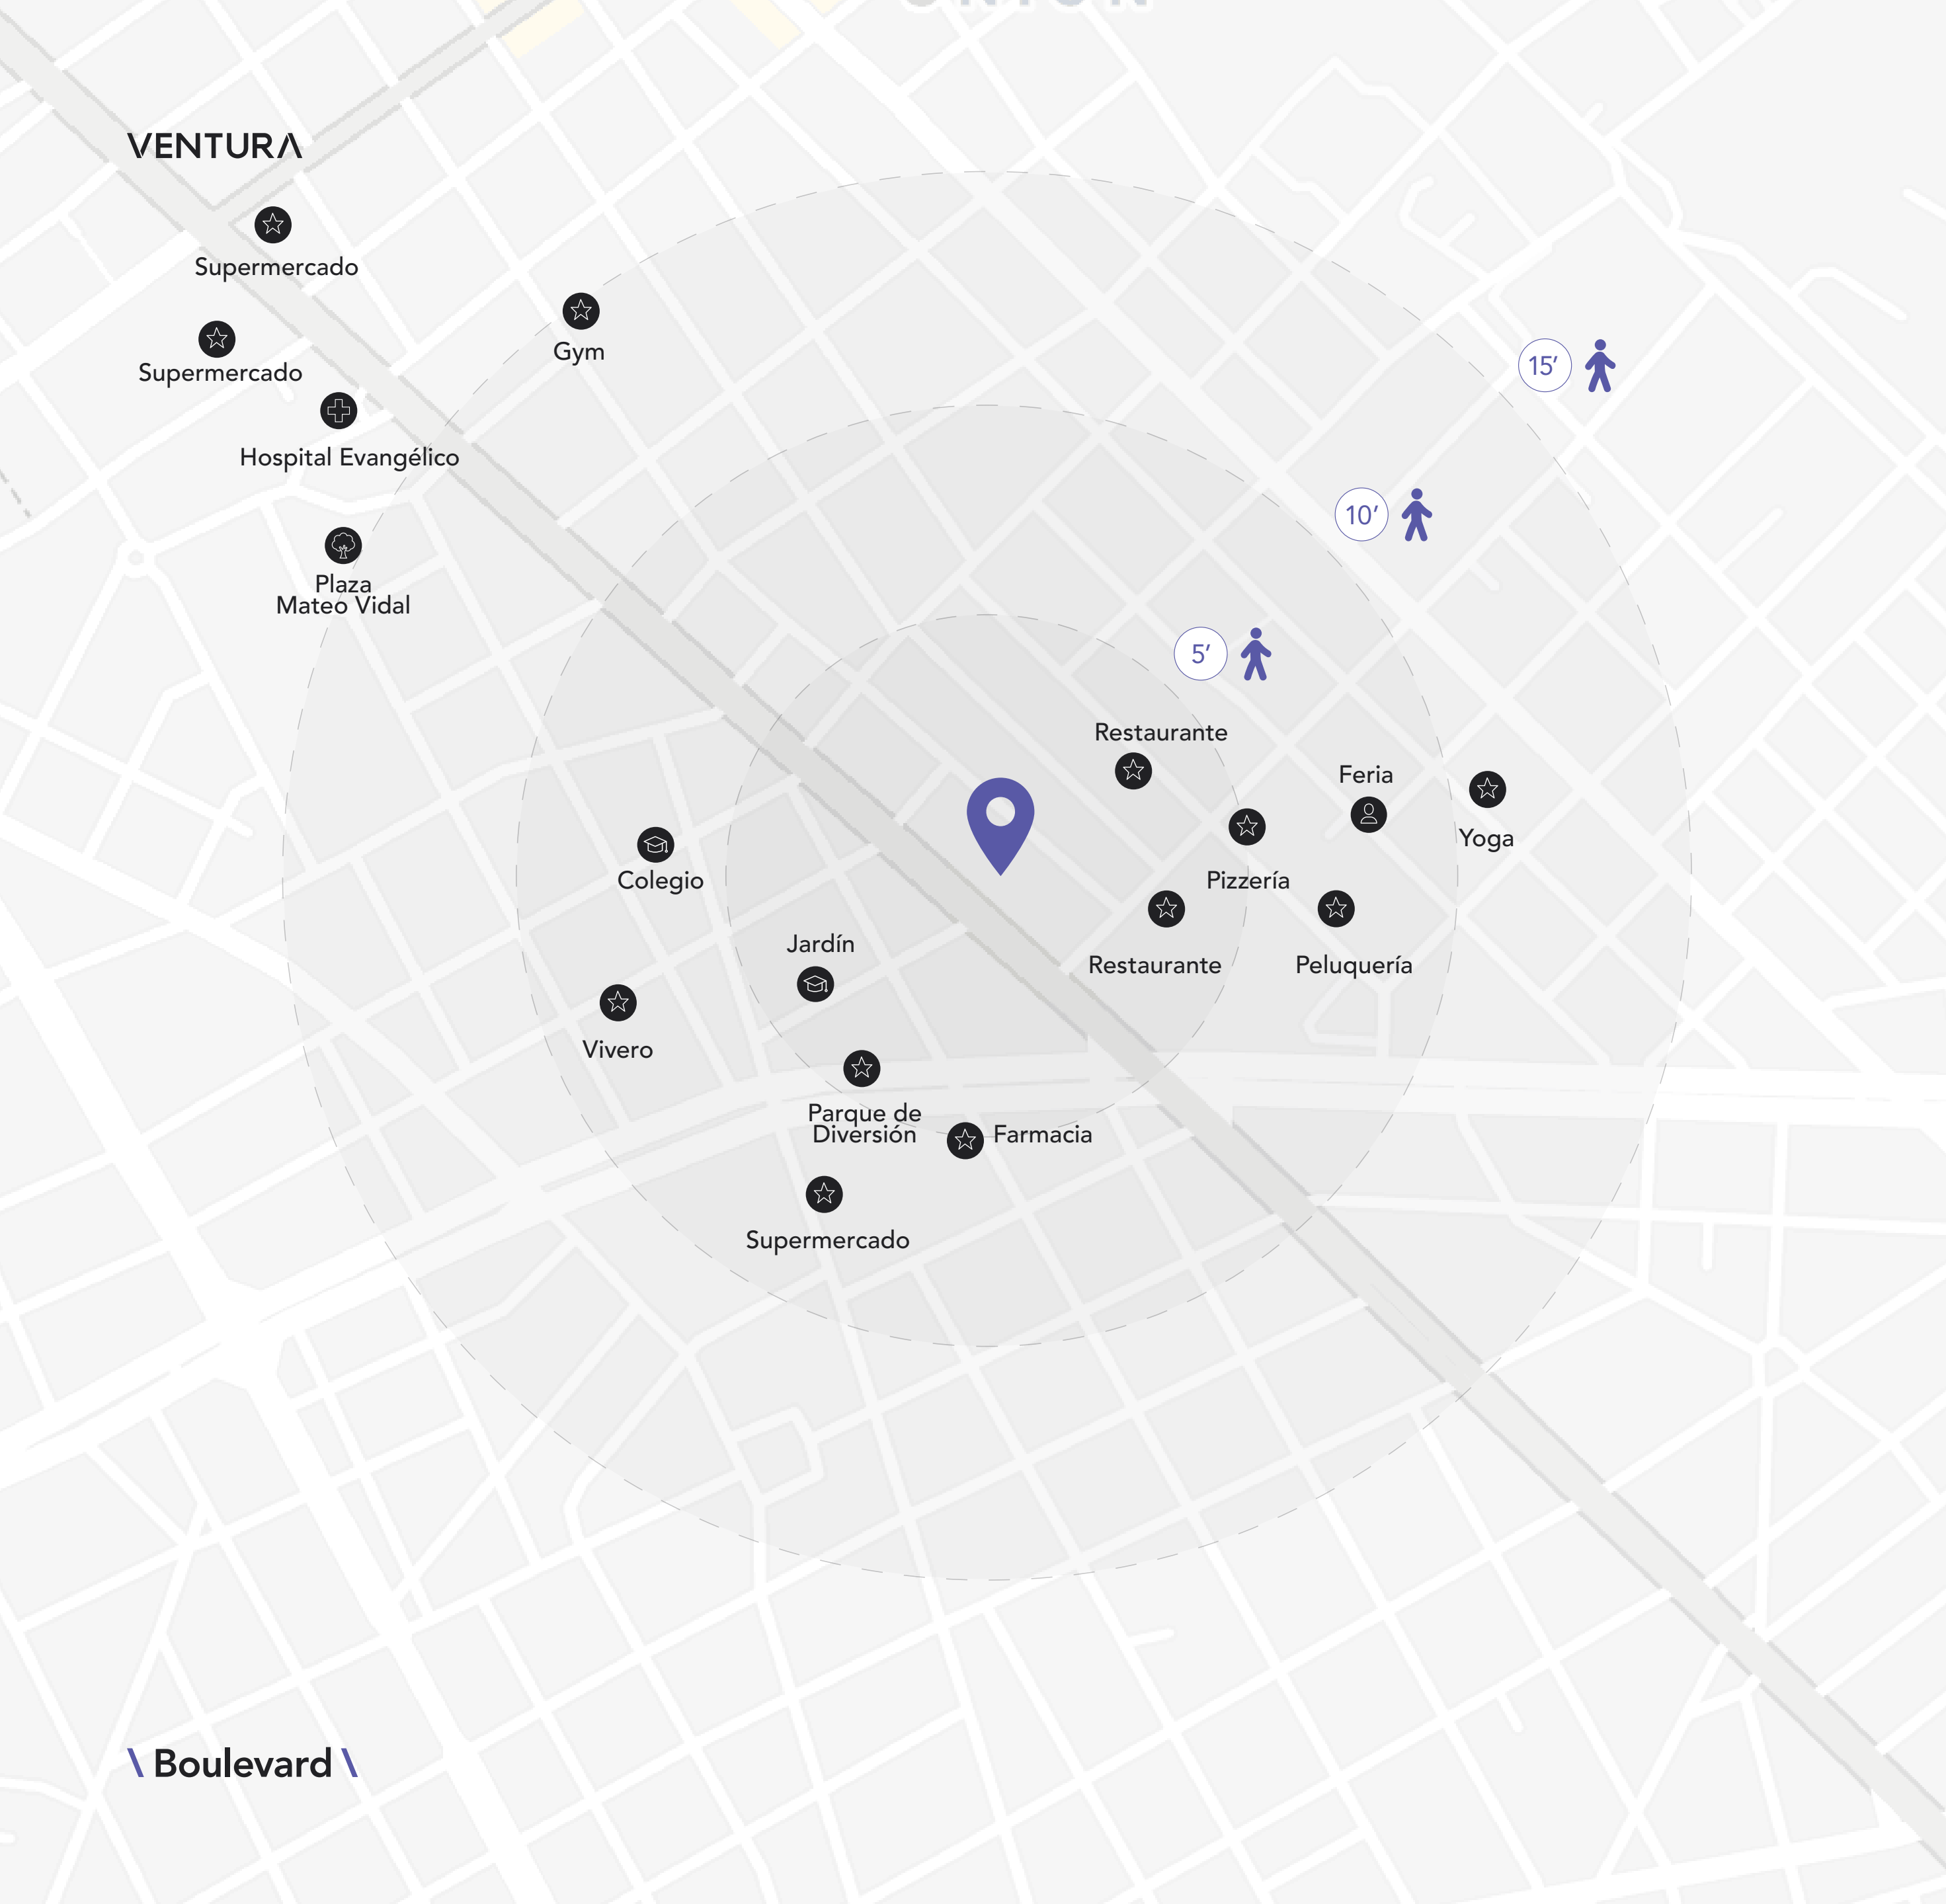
VENTURA

Supermercado

Supermercado

Hospital Evangélico

Plaza Mateo Vidal

Gym

15′

10′

5′

Restaurante

Feria

Yoga

Pizzería

Colegio

Restaurante

Peluquería

Jardín

Vivero

Parque de Diversión

Farmacia

Supermercado

\ Boulevard \